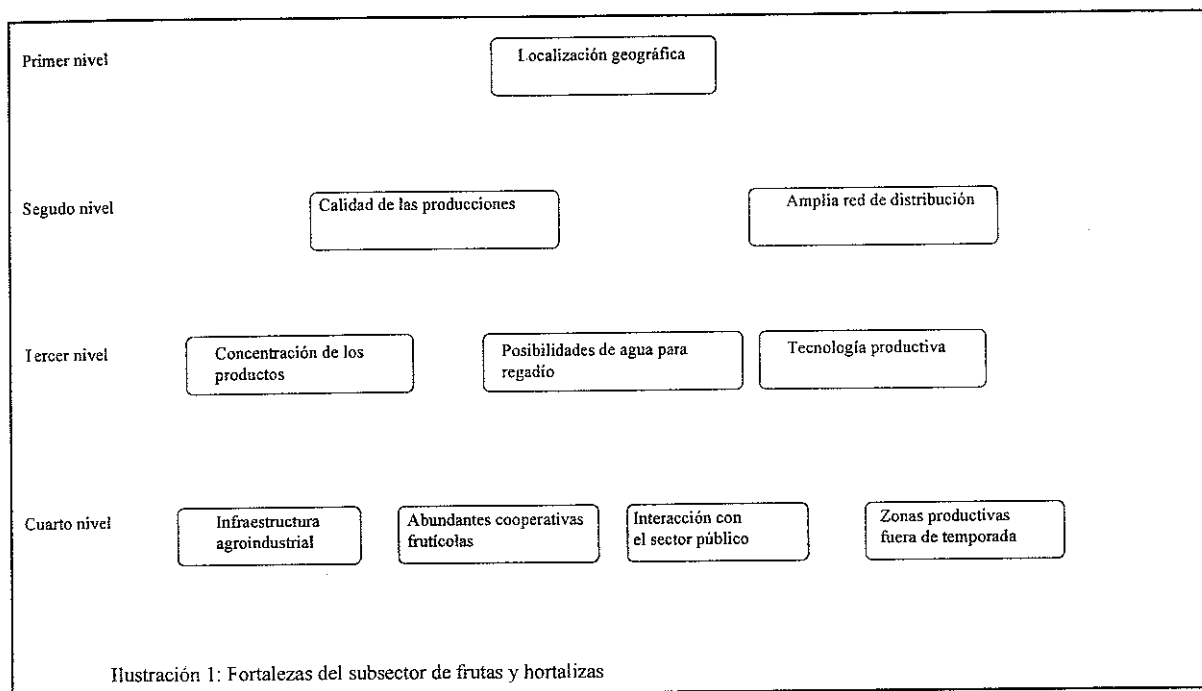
Primer nivel

Localización geográfica

Segudo nivel

Calidad de las producciones

Amplia red de distribución

Tercer nivel

Concentración de los productos

Posibilidades de agua para regadío

Tecnología productiva

Cuarto nivel

Infraestructura agroindustrial

Abundantes cooperativas frutícolas

Interacción con el sector público

Zonas productivas fuera de temporada

Ilustración 1: Fortalezas del subsector de frutas y hortalizas